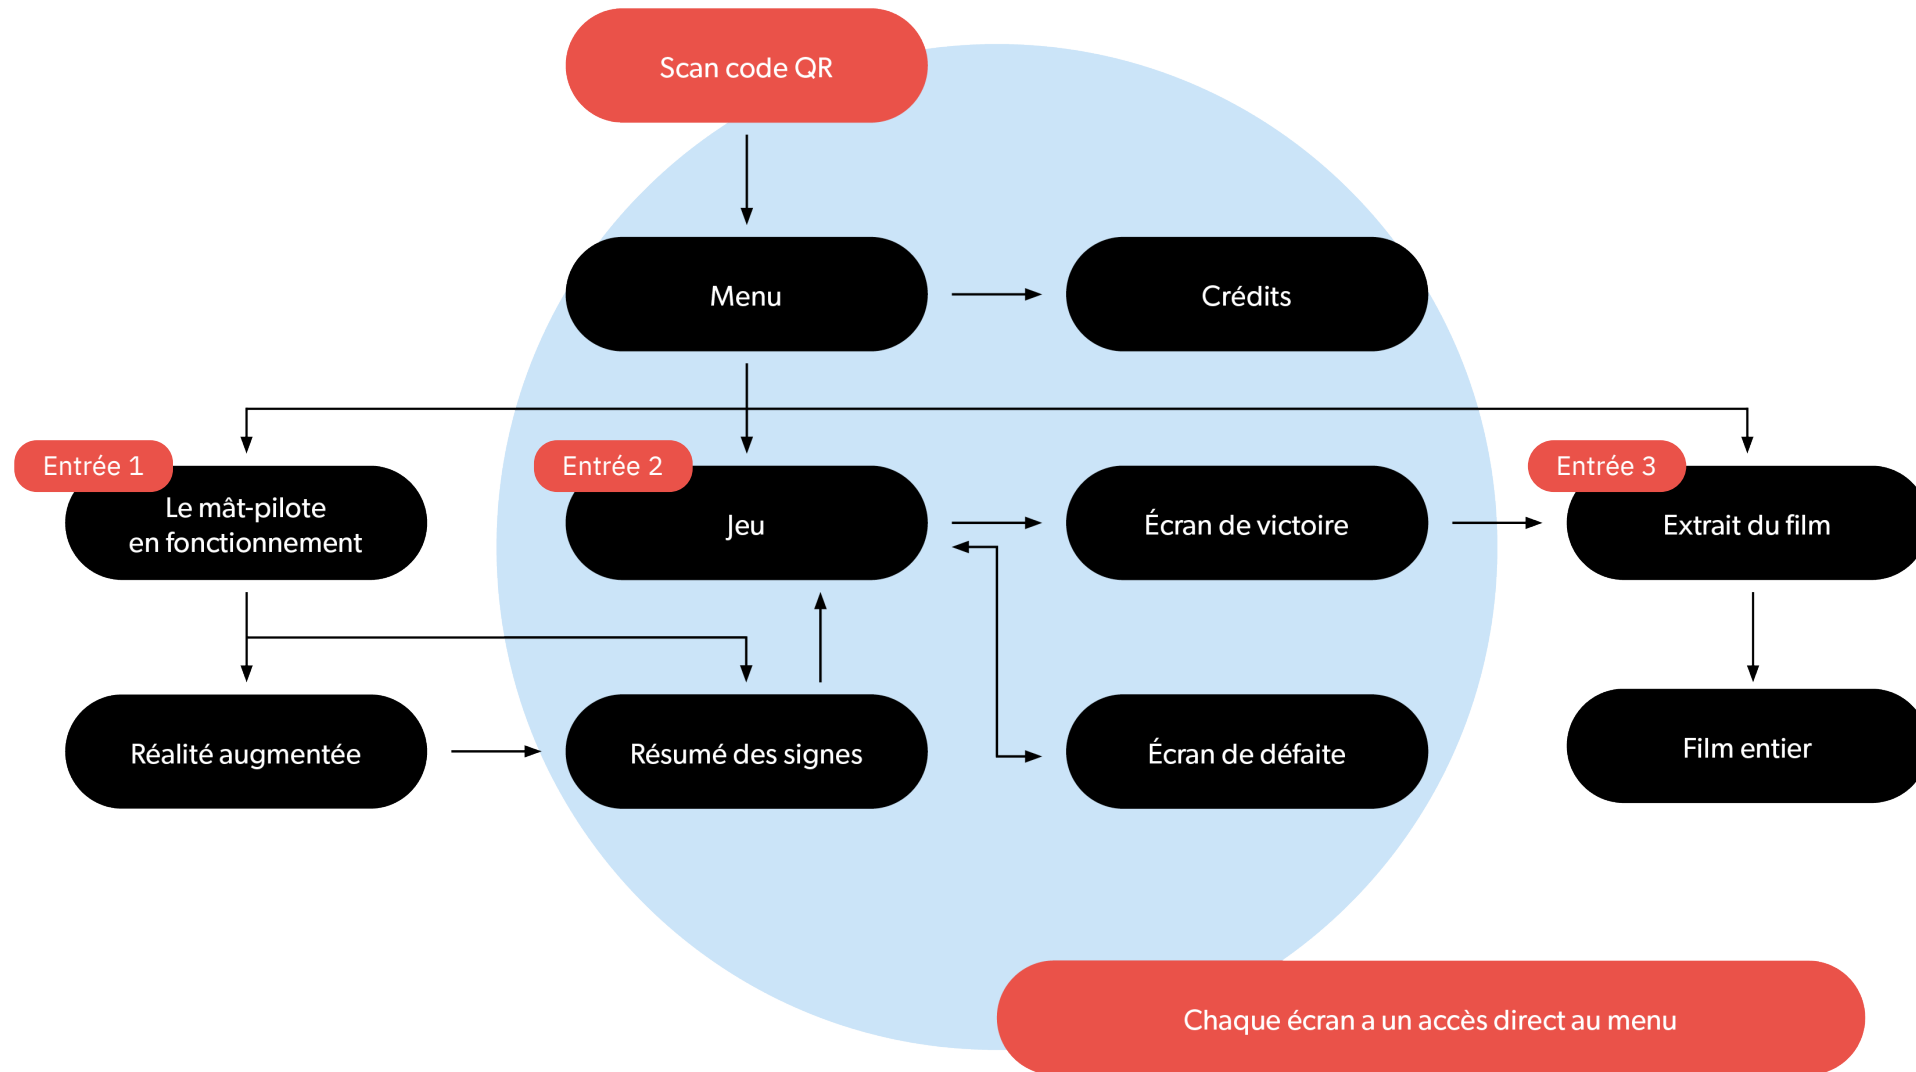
Scan code QR

Menu

Crédits

Entrée 1

Le mât-pilote en fonctionnement

Entrée 2

Jeu

Écran de victoire

Entrée 3

Extrait du film

Réalité augmentée

Résumé des signes

Écran de défaite

Film entier

Chaque écran a un accès direct au menu